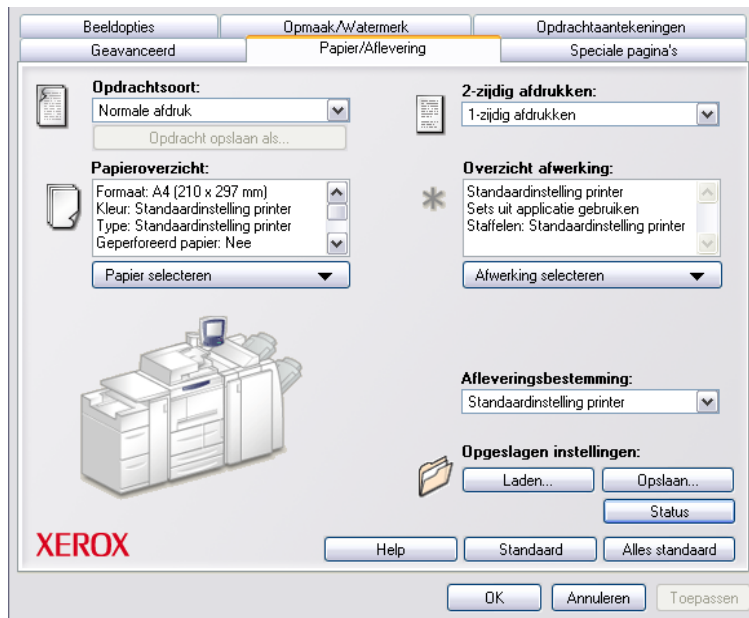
Beeldopties | Opmaak/Watermerk | Opdrachtaantekeningen
Geavanceerd | Papier/Aflevering | Speciale pagina's

Opdrachtsoort:
Normale afdruk
Opdracht opslaan als...

2-zijdig afdrukken:
1-zijdig afdrukken

Papieroverzicht:
Formaat: A4 (210 x 297 mm)
Kleur: Standaardinstelling printer
Type: Standaardinstelling printer
Geperforeerd papier: Nee
Papier selecteren

Overzicht afwerking:
Standaardinstelling printer
Sets uit applicatie gebruiken
Staffelen: Standaardinstelling printer
Afwerking selecteren

Afleveringsbestemming:
Standaardinstelling printer

Opgeslagen instellingen:
Laden...
Opslaan...
Status

XEROX
Help
Standaard
Alles standaard

OK
Annuleren
Toepassen